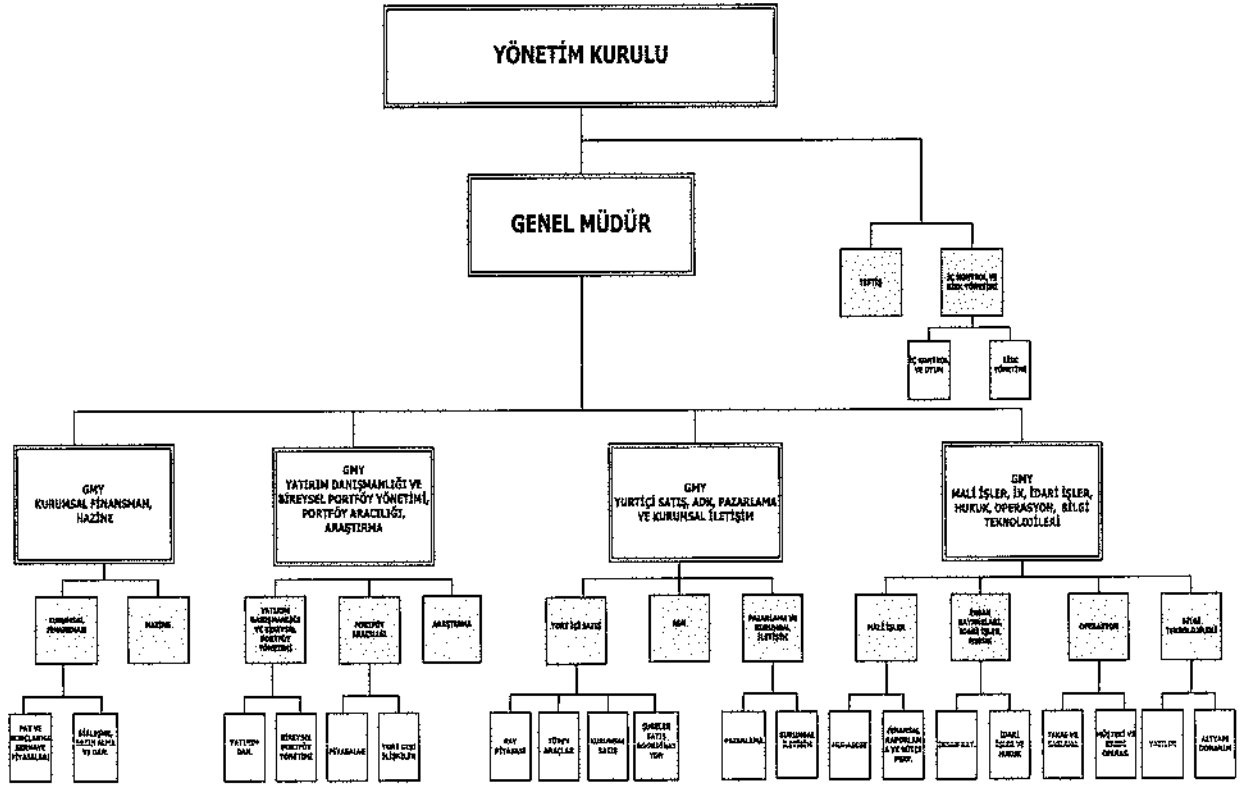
YÖNETİM KURULU

GENEL MÜDÜR

TEFTİŞ

İÇ KONTROL VE RİSK YÖNETİMİ

İÇ KONTROL VE UYUM

RİSK YÖNETİMİ

GMY
KURUMSAL FİNANSMAN, HAZİNE

GMY
YATIRIM DANIŞMANLIĞI VE BİREYSEL PORTFÖY YÖNETİMİ, PORTFÖY ARACILIĞI, ARAŞTIRMA

GMY
YURTİÇİ SATIŞ, ADK, PAZARLAMA VE KURUMSAL İLETİŞİM

GMY
MALİ İŞLER, İK, İDARİ İŞLER, HUKUK, OPERASYON, BİLGİ TEKNOLOJİLERİ

KURUMSAL FİNANSMAN

HAZİNE

YATIRIM DANIŞMANLIĞI VE BİREYSEL PORTFÖY YÖNETİMİ

PORTFÖY ARACILIĞI

ARAŞTIRMA

YURT İÇİ SATIŞ

ADK

PAZARLAMA VE KURUMSAL İLETİŞİM

MALİ İŞLER

İNSAN KAYNAKLARI, İDARİ İŞLER, HUKUK

OPERASYON

BİLGİ TEKNOLOJİLERİ

PAY VE BORÇLANMA SERMAYE PİYASALARI

BİRLEŞME, SATIN ALMA VE DAN.

YATIRIM DAN.

BİREYSEL PORTFÖY YÖNETİMİ

PİYASALAR

YURT DIŞI İLİŞKİLER

PAY PİYASASI

TÜREV ARAÇLAR

KURUMSAL SATIŞ

ŞUBELER SATIŞ KOORDİNASYON

PAZARLAMA

KURUMSAL İLETİŞİM

MUHASEBE

FİNANSAL RAPORLAMA VE BÜTÇE PERF.

İNSAN KAY.

İDARİ İŞLER VE HUKUK

TAKAS VE SAKLAMA

MÜŞTERİ VE RİSKİ OPERAS.

YAZILIM

ALTYAPI DONANIM